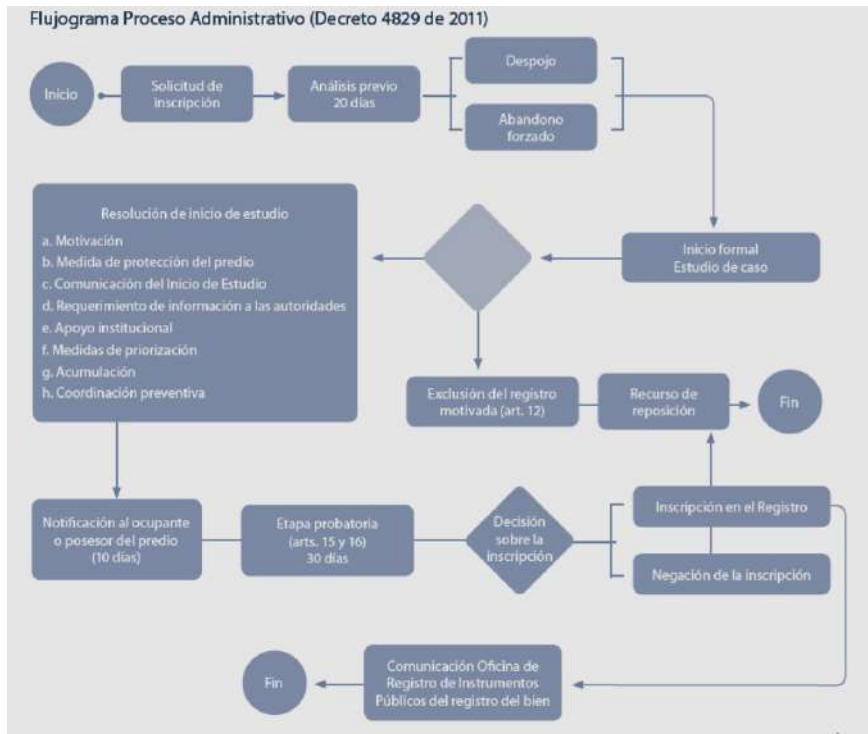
Flujograma Proceso Administrativo (Decreto 4829 de 2011)

Inicio

Solicitud de inscripción

Análisis previo 20 días

Despojo

Abandono forzado

Resolución de inicio de estudio
a. Motivación
b. Medida de protección del predio
c. Comunicación del Inicio de Estudio
d. Requerimiento de información a las autoridades
e. Apoyo institucional
f. Medidas de priorización
g. Acumulación
h. Coordinación preventiva

Inicio formal
Estudio de caso

Exclusión del registro motivada (art. 12)

Recurso de reposición

Fin

Notificación al ocupante o posesor del predio (10 días)

Etapa probatoria (arts. 15 y 16) 30 días

Decisión sobre la inscripción

Inscripción en el Registro

Negación de la inscripción

Fin

Comunicación Oficina de Registro de Instrumentos Públicos del registro del bien